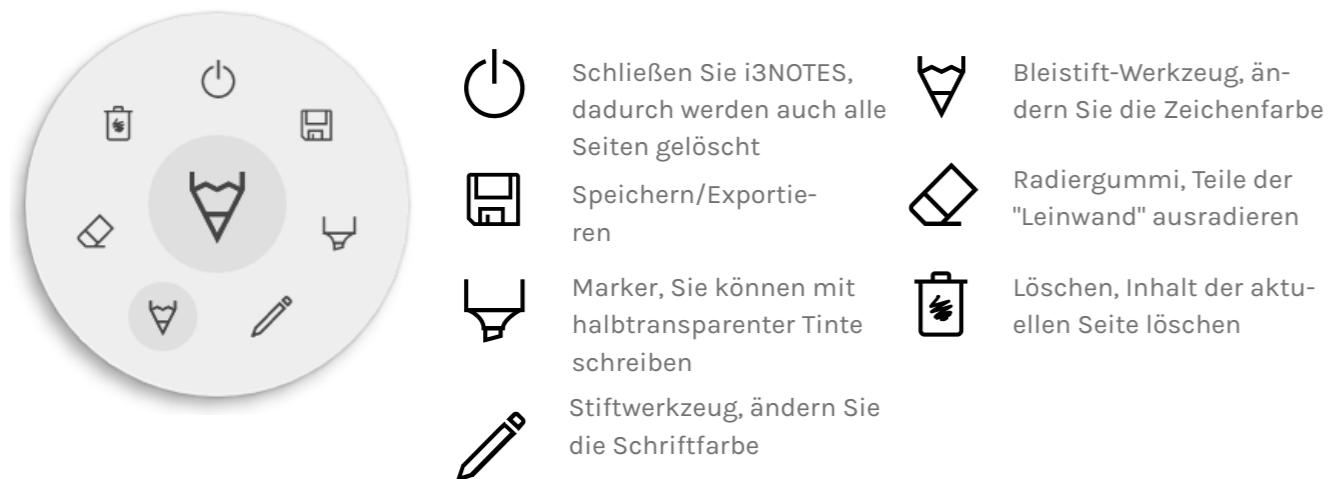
Schließen Sie i3NOTES, dadurch werden auch alle Seiten gelöscht

Speichern/Exportieren

Marker, Sie können mit halbtransparenter Tinte schreiben

Stiftwerkzeug, ändern Sie die Schriftfarbe

Bleistift-Werkzeug, ändern Sie die Zeichenfarbe

Radiergummi, Teile der "Leinwand" ausradieren

Löschen, Inhalt der aktuellen Seite löschen